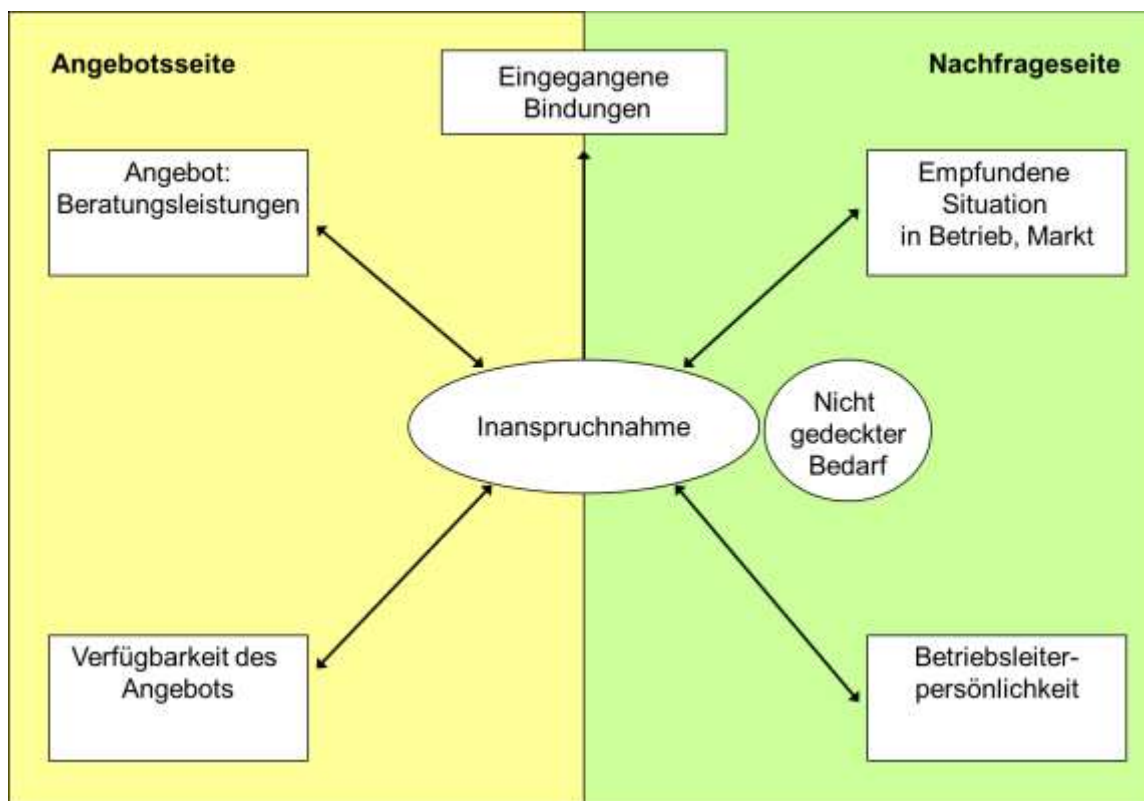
Angebotsseite

Eingegangene Bindungen

Nachfrageseite

Angebot: Beratungsleistungen

Empfundene Situation in Betrieb, Markt

Inanspruchnahme

Nicht gedeckter Bedarf

Verfügbarkeit des Angebots

Betriebsleiterpersönlichkeit